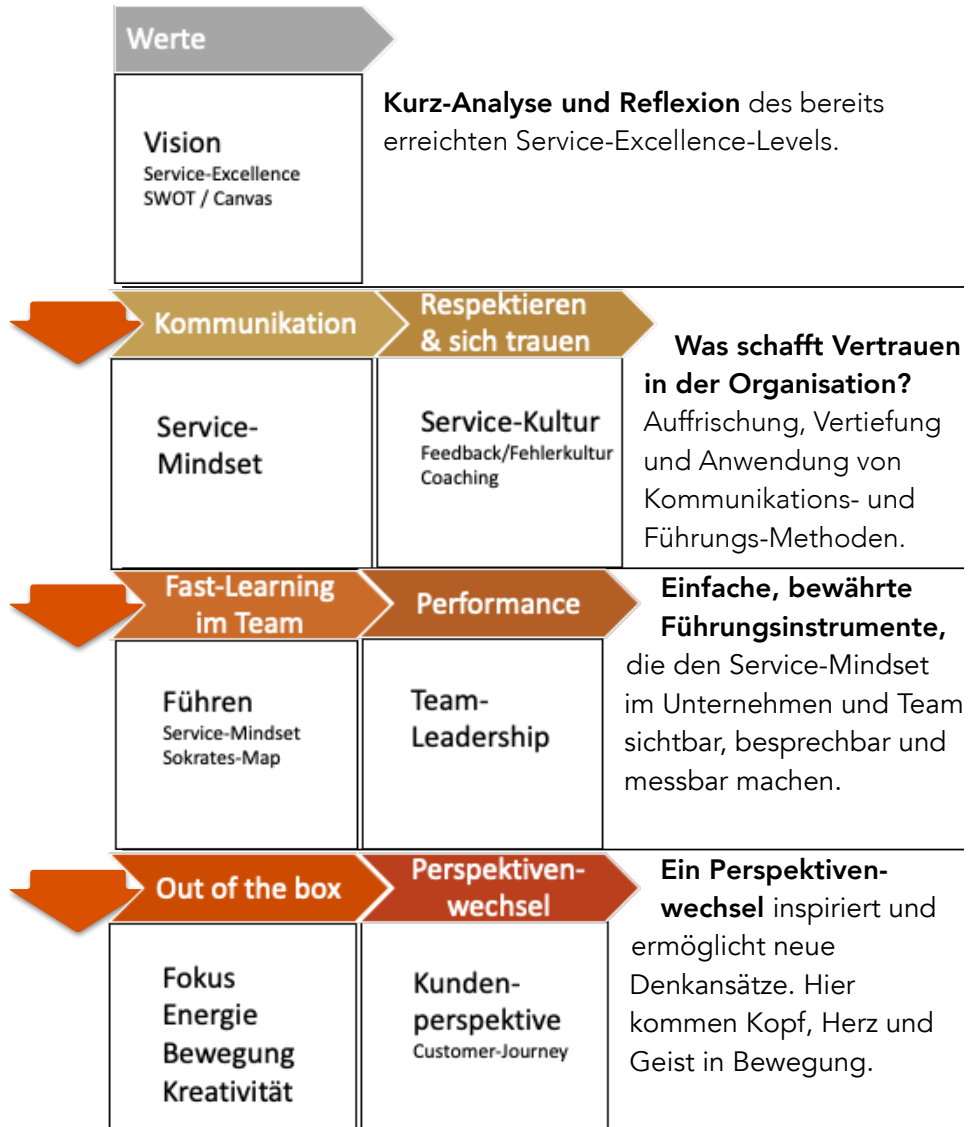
Werte

Vision
Service-Excellence
SWOT / Canvas

**Kurz-Analyse und Reflexion** des bereits erreichten Service-Excellence-Levels.

Kommunikation

Respektieren & sich trauen

Service-Mindset

Service-Kultur
Feedback/Fehlerkultur
Coaching

**Was schafft Vertrauen in der Organisation?** Auffrischung, Vertiefung und Anwendung von Kommunikations- und Führungs-Methoden.

Fast-Learning im Team

Performance

Führen
Service-Mindset
Sokrates-Map

Team-Leadership

**Einfache, bewährte Führungsinstrumente,** die den Service-Mindset im Unternehmen und Team sichtbar, besprechbar und messbar machen.

Out of the box

Perspektivenwechsel

Fokus
Energie
Bewegung
Kreativität

Kundenperspektive
Customer-Journey

**Ein Perspektivenwechsel** inspiriert und ermöglicht neue Denkansätze. Hier kommen Kopf, Herz und Geist in Bewegung.